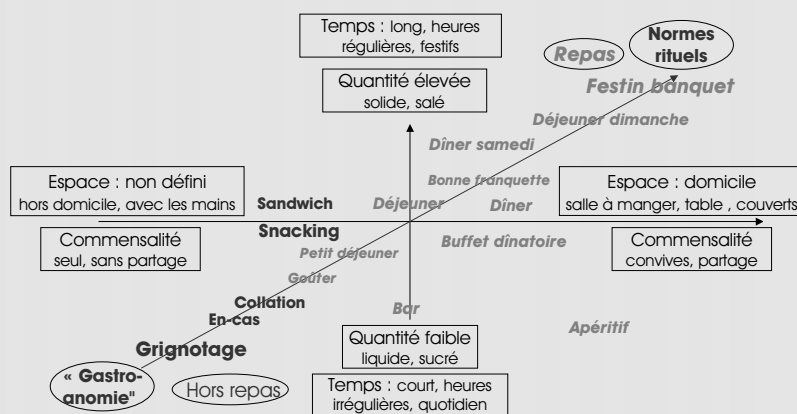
Temps : long, heures régulières, festifs

Quantité élevée
solide, salé

Repas

Normes rituels

Festin banquet

Déjeuner dimanche

Dîner samedi

Bonne franquette

Espace : non défini
hors domicile, avec les mains

Sandwich

Déjeuner

Dîner

Espace : domicile
salle à manger, table , couverts

Snacking

Commensalité
seul, sans partage

Petit déjeuner

Buffet dînatoire

Commensalité
convives, partage

Goûter

Collation

En-cas

Bar

Apéritif

Grignotage

Quantité faible
liquide, sucré

« Gastro-anomie"

Hors repas

Temps : court, heures irrégulières, quotidien